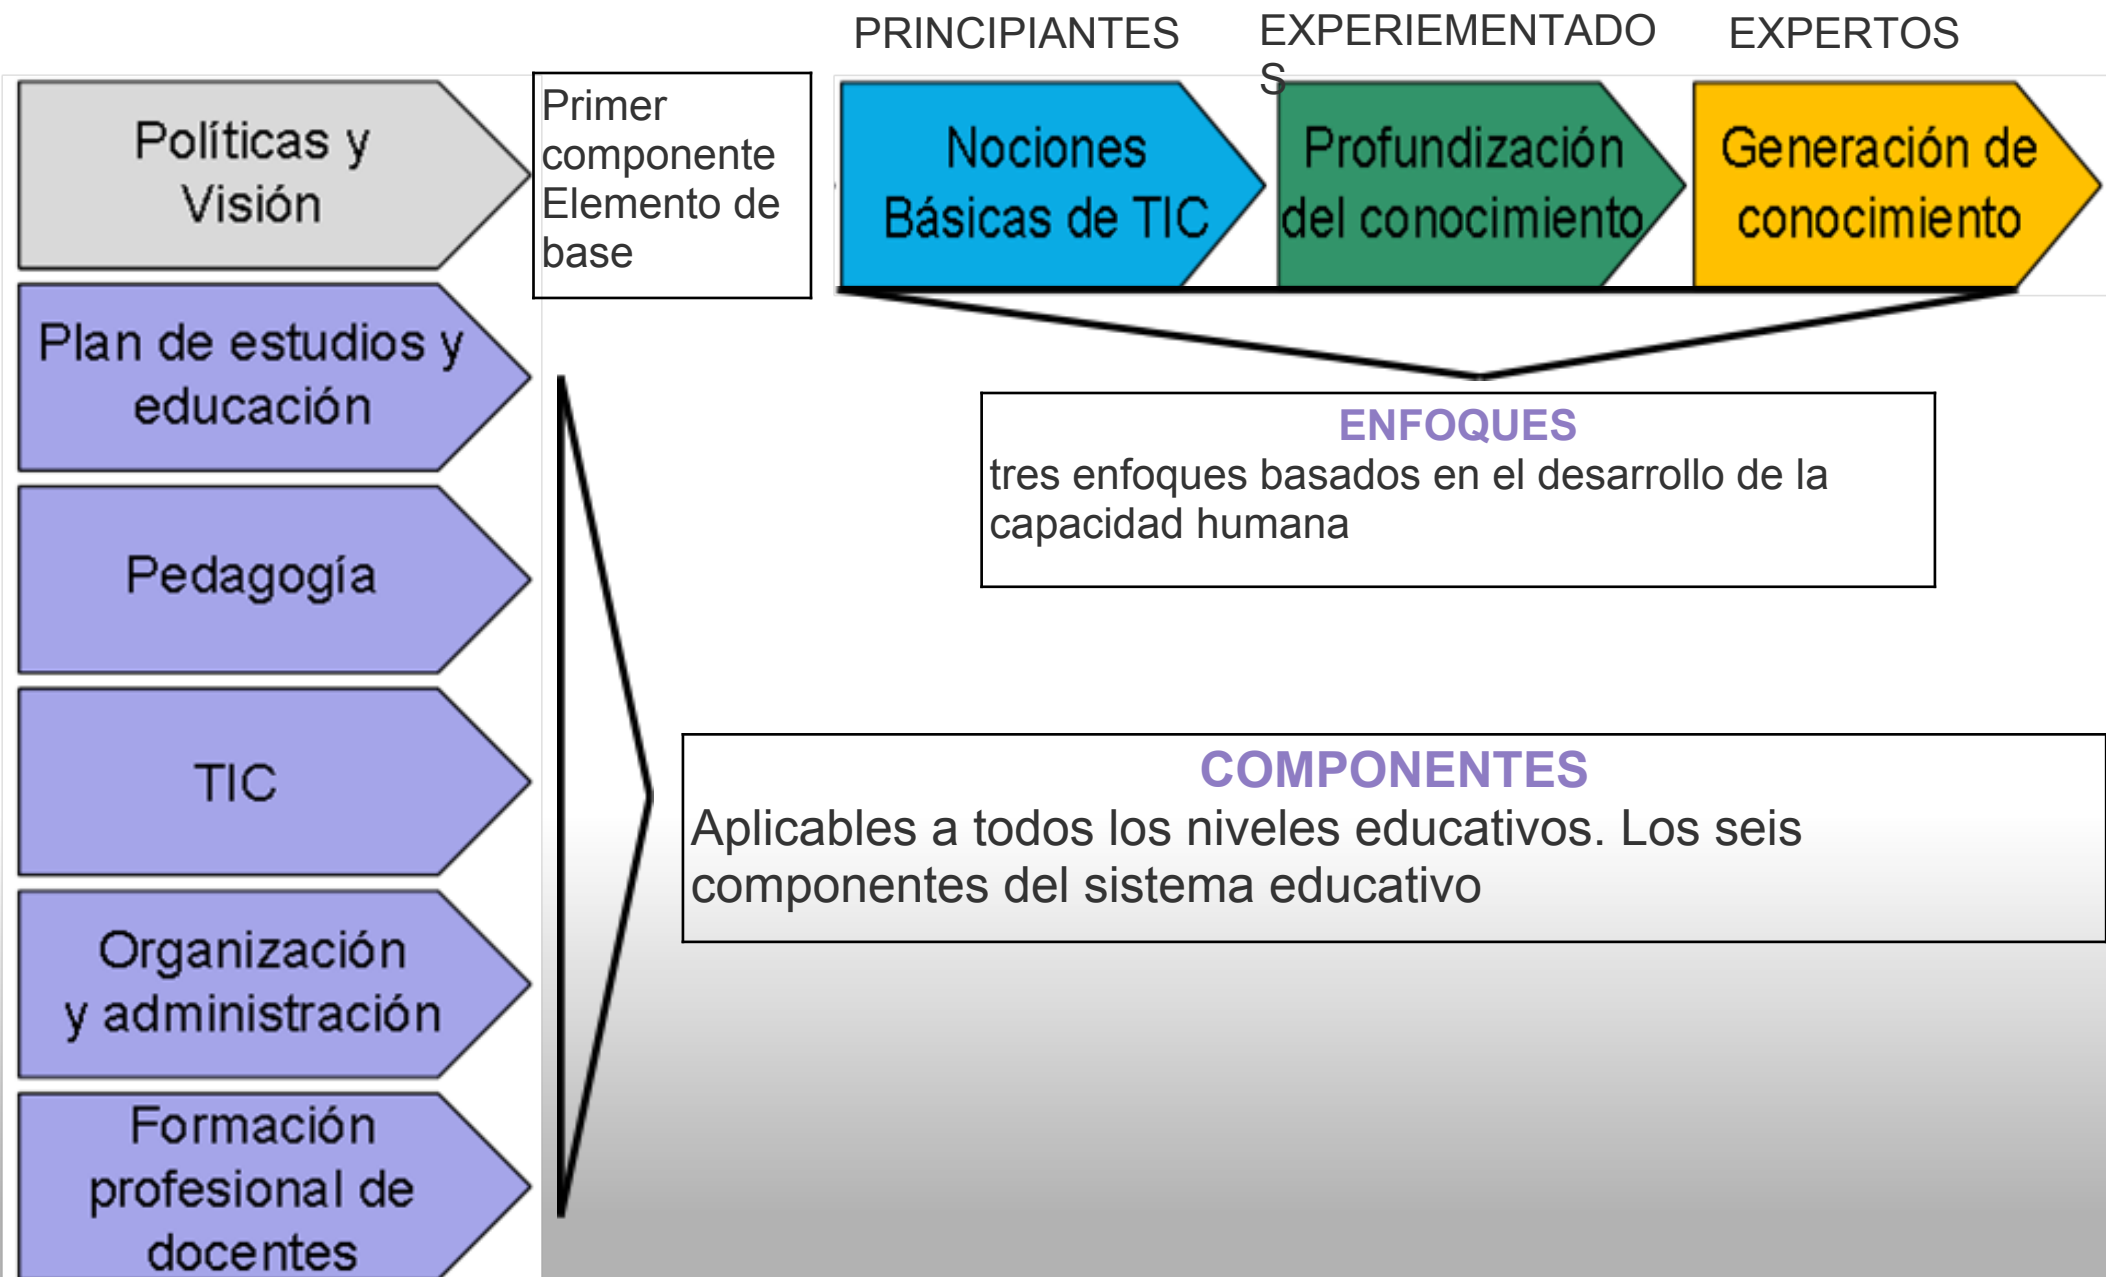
PRINCIPIANTES

EXPERIEMENTADOS

EXPERTOS

Políticas y Visión

Primer componente Elemento de base

Nociones Básicas de TIC

Profundización del conocimiento

Generación de conocimiento

Plan de estudios y educación

ENFOQUES
tres enfoques basados en el desarrollo de la capacidad humana

Pedagogía

TIC

COMPONENTES
Aplicables a todos los niveles educativos. Los seis componentes del sistema educativo

Organización y administración

Formación profesional de docentes